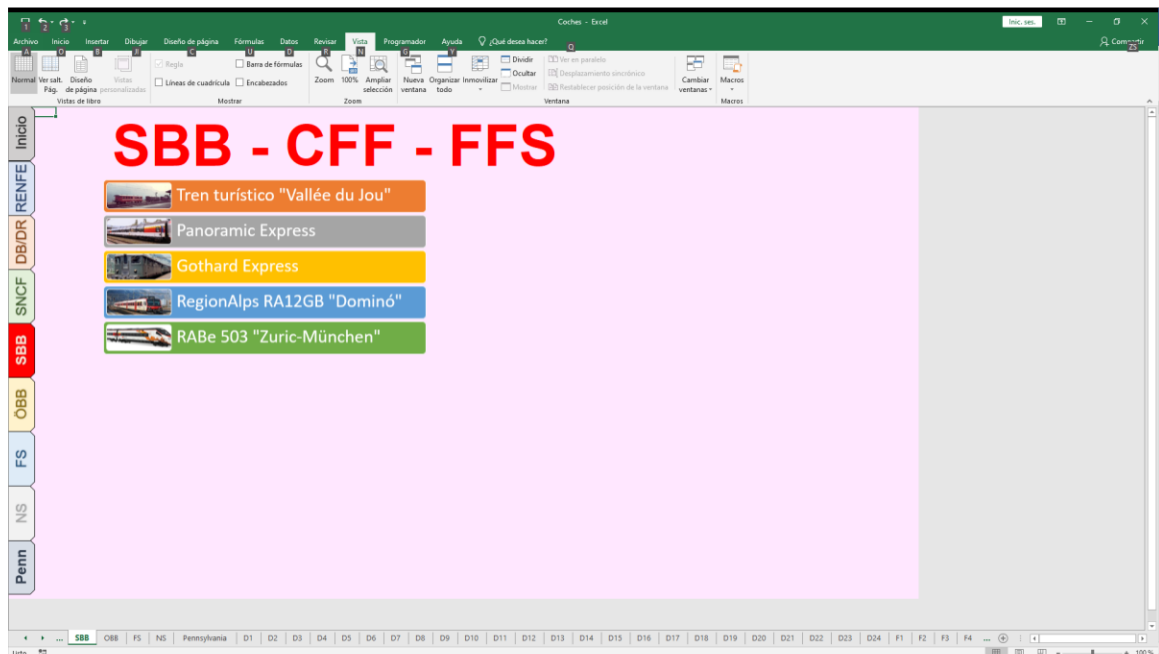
Coches - Excel

Inic. ses.

Archivo Inicio Insertar Dibujar Diseño de página Fórmulas Datos Revisar Vista Programador Ayuda ¿Qué desea hacer?

Compartir

Normal Ver salt. Pág. Diseño de página Vistas personalizadas
Vistas de libro

Regla Barra de fórmulas
Líneas de cuadrícula Encabezados
Mostrar

Zoom 100% Ampliar selección
Zoom

Nueva ventana Organizar todo Inmovilizar Dividir Ocultar Mostrar Ver en paralelo Desplazamiento sincrónico Restablecer posición de la ventana Cambiar ventanas
Ventana

Macros
Macros

Inicio
RENFE
DB/DR
SNCF
SBB
ÖBB
FS
NS
Penn

SBB - CFF - FFS

Tren turístico "Vallée du Jou"
Panoramic Express
Gothard Express
RegionAlps RA12GB "Dominó"
RABe 503 "Zuric-München"

... SBB OBB FS NS Pennsylvania D1 D2 D3 D4 D5 D6 D7 D8 D9 D10 D11 D12 D13 D14 D15 D16 D17 D18 D19 D20 D21 D22 D23 D24 F1 F2 F3 F4 ...

Listo

100 %